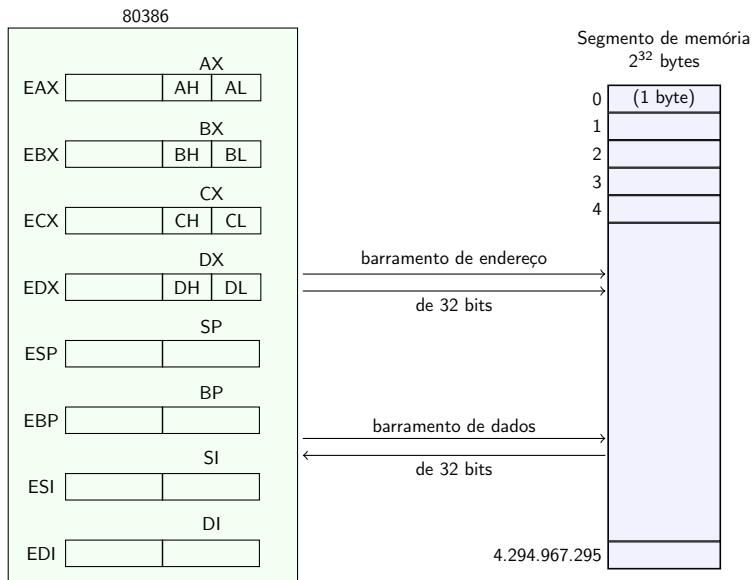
80386

AX
EAX AH AL

BX
EBX BH BL

CX
ECX CH CL

DX
EDX DH DL

SP
ESP

BP
EBP

SI
ESI

DI
EDI

Segmento de memória
$2^{32}$ bytes

0 (1 byte)
1
2
3
4

barramento de endereço
de 32 bits

barramento de dados
de 32 bits

4.294.967.295